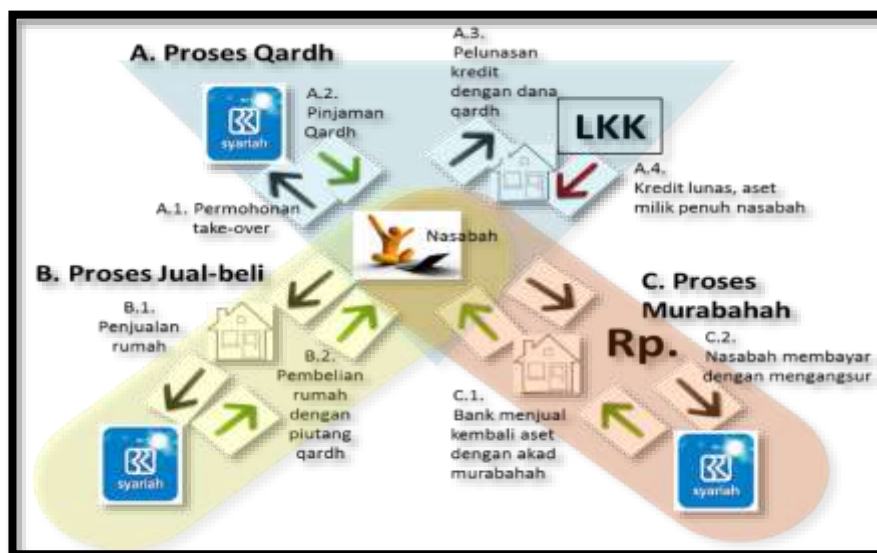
A. Proses Qardh

syariah

A.2. Pinjaman Qardh

A.3. Pelunasan kredit dengan dana qardh

LKK

A.4. Kredit lunas, aset milik penuh nasabah

A.1. Permohonan take-over

Nasabah

B. Proses Jual-beli

B.1. Penjualan rumah

B.2. Pembelian rumah dengan piutang qardh

syariah

C. Proses Murabahah

Rp.

C.2. Nasabah membayar dengan mengangsur

C.1. Bank menjual kembali aset dengan akad murabahah

syariah